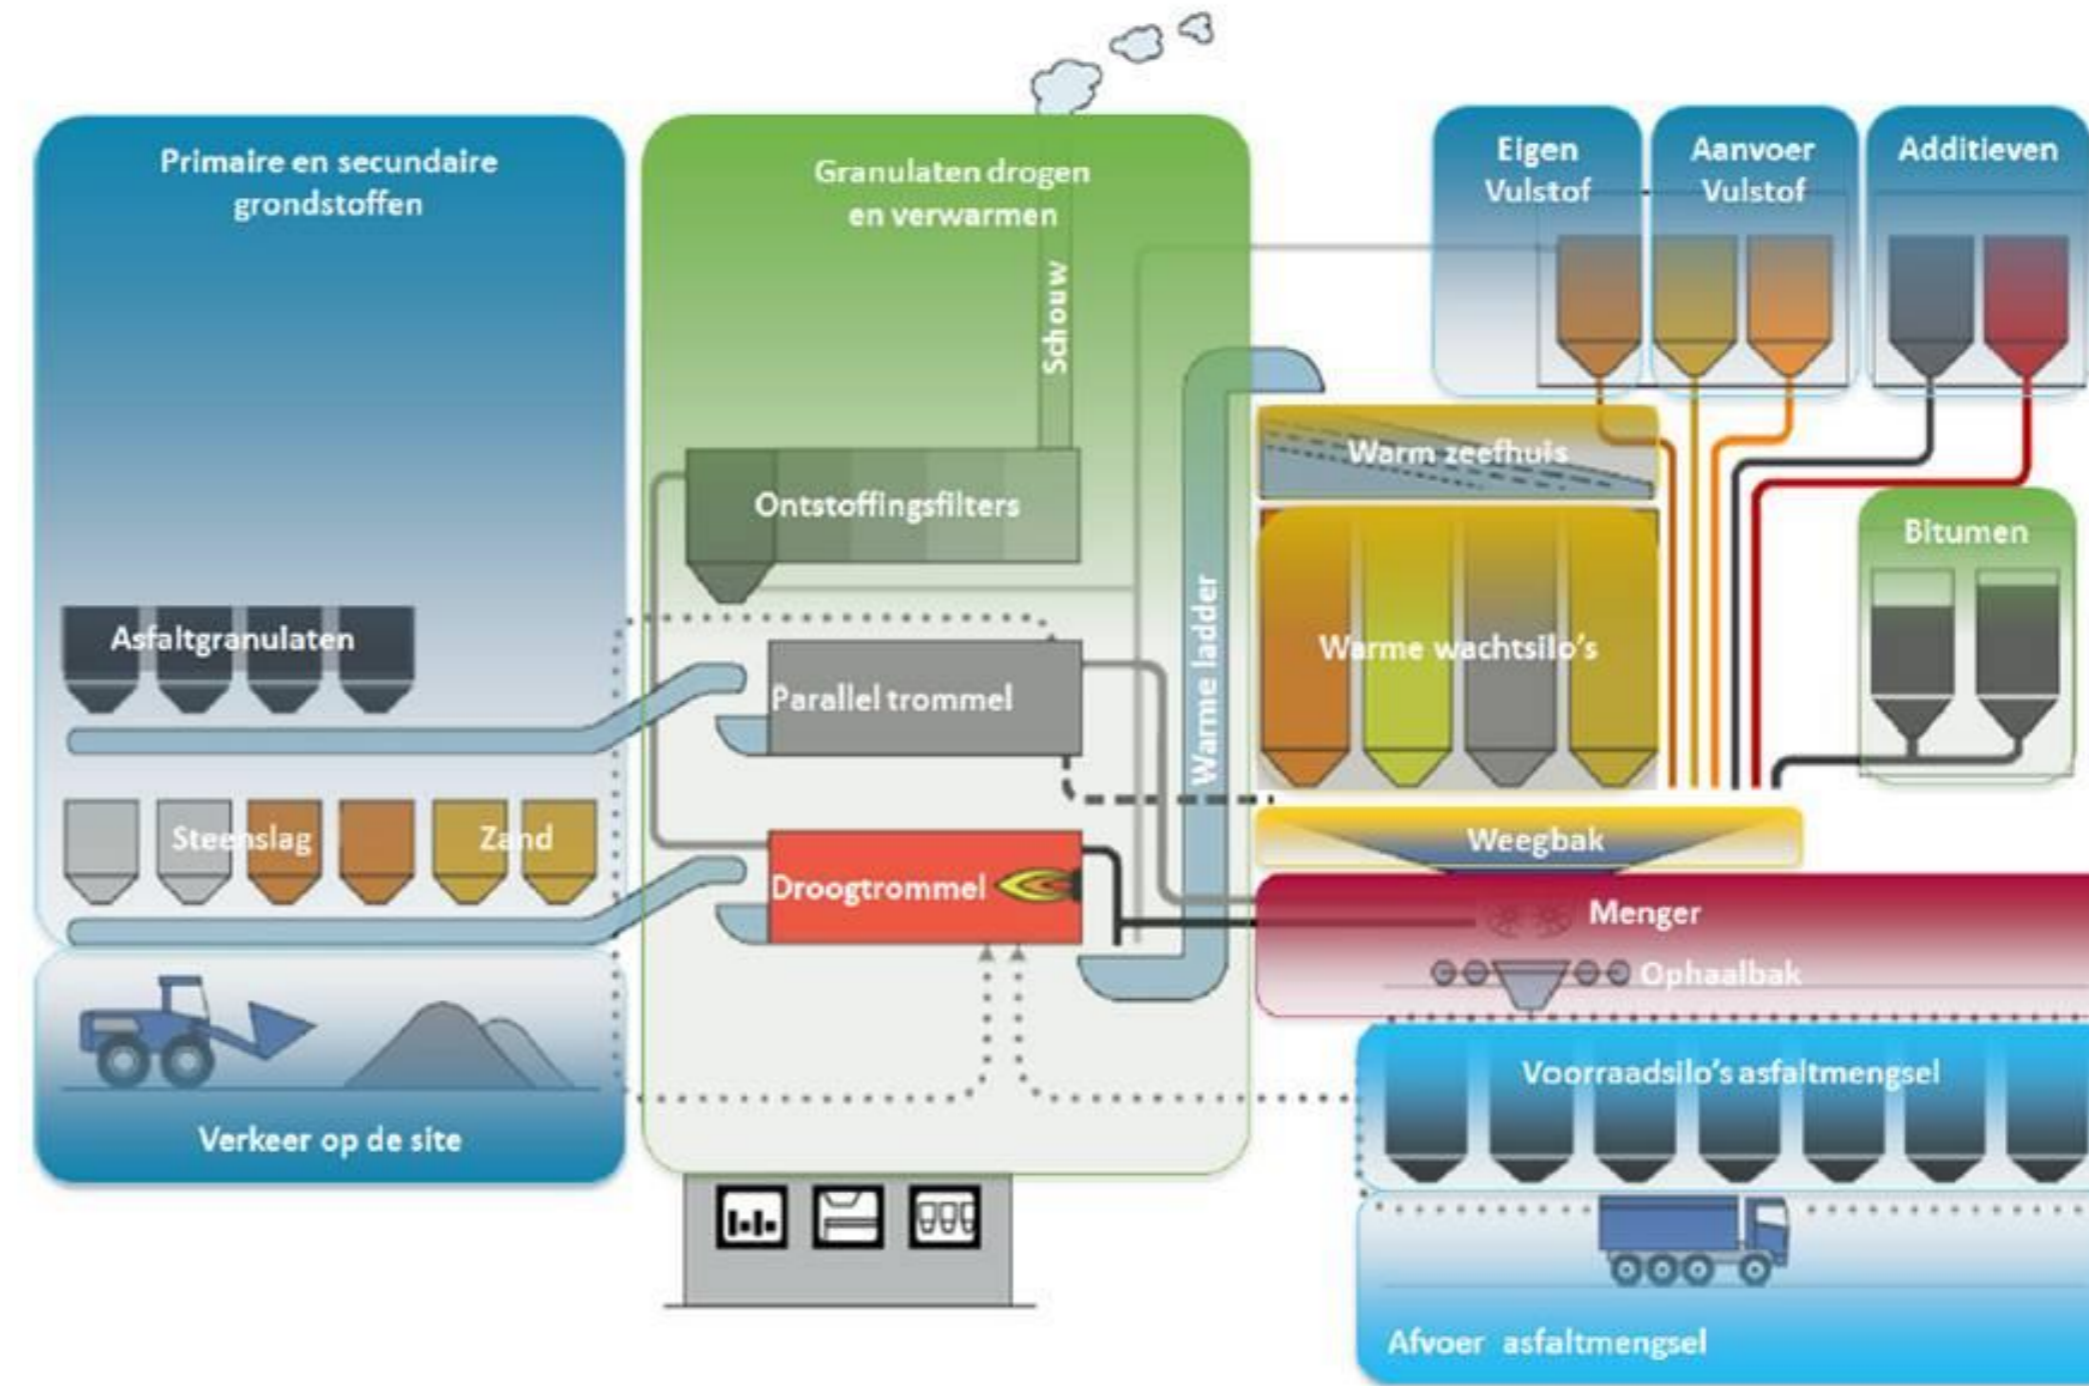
Primaire en secundaire grondstoffen

Asfaltgranulaten

Steenslag

Zand

Verkeer op de site

Granulaten drogen en verwarmen

Schouw

Ontstoffingsfilters

Parallel trommel

Droogtrommel

Warme ladder

Eigen Vulstof

Aanvoer Vulstof

Additieven

Warm zeefhuis

Warme wachtsilo's

Bitumen

Weegbak

Menger

Ophaalbak

Voorraadsilo's asfaltmengsel

Afvoer asfaltmengsel